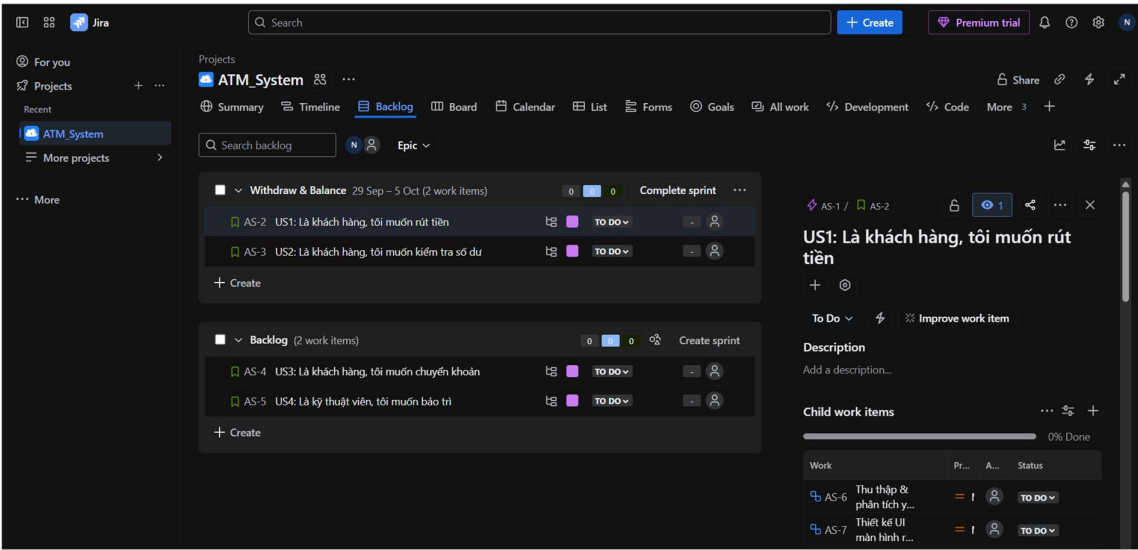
Jira

Search

+ Create

Premium trial

N

For you

Projects

Recent

ATM_System

More projects

More

Projects

ATM_System

Share

Summary Timeline Backlog Board Calendar List Forms Goals All work Development Code More 3 +

Search backlog

N

Epic

Withdraw & Balance 29 Sep – 5 Oct (2 work items) 0 0 0 Complete sprint

AS-2 US1: Là khách hàng, tôi muốn rút tiền TO DO -

AS-3 US2: Là khách hàng, tôi muốn kiểm tra số dư TO DO -

+ Create

Backlog (2 work items) 0 0 0 Create sprint

AS-4 US3: Là khách hàng, tôi muốn chuyển khoản TO DO -

AS-5 US4: Là kỹ thuật viên, tôi muốn bảo trì TO DO -

+ Create

AS-1 / AS-2

1

US1: Là khách hàng, tôi muốn rút tiền

To Do

Improve work item

Description

Add a description...

Child work items

0% Done

| Work | Pr... | A... | Status |
|---|---|---|---|
| AS-6 Thu thập & phân tích y... | | | TO DO |
| AS-7 Thiết kế UI màn hình r... | | | TO DO |